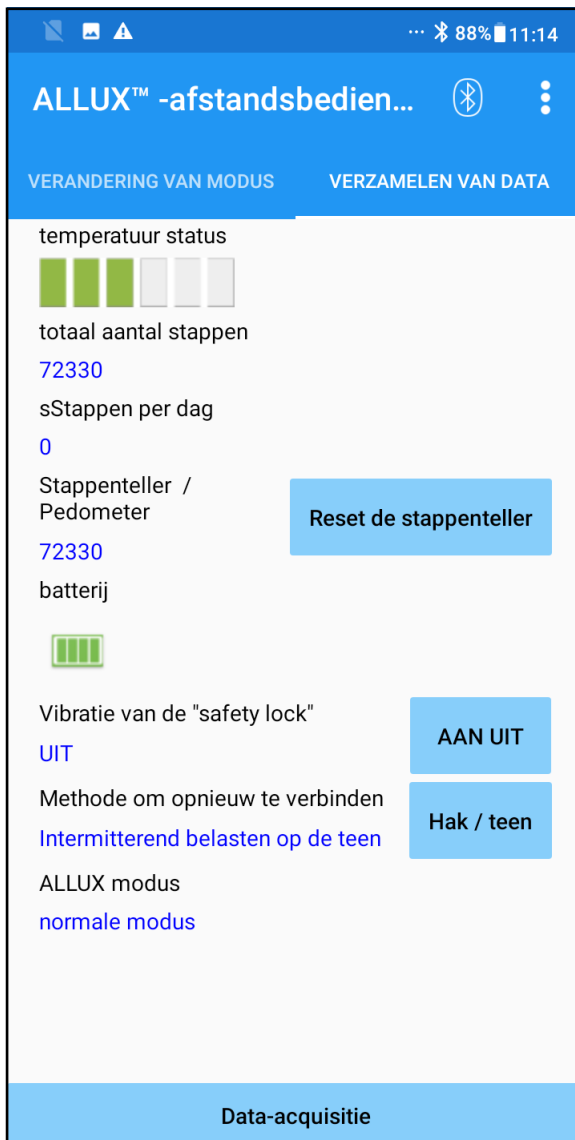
··· 88% 11:14

ALLUX™ -afstandsbedien...

VERANDERING VAN MODUS

VERZAMELEN VAN DATA

temperatuur status

totaal aantal stappen

72330

sStappen per dag

0

Stappenteller / Pedometer

Reset de stappenteller

72330

batterij

Vibratie van de "safety lock"

AAN UIT

UIT

Methode om opnieuw te verbinden

Hak / teen

Intermitterend belasten op de teen

ALLUX modus

normale modus

Data-acquisitie